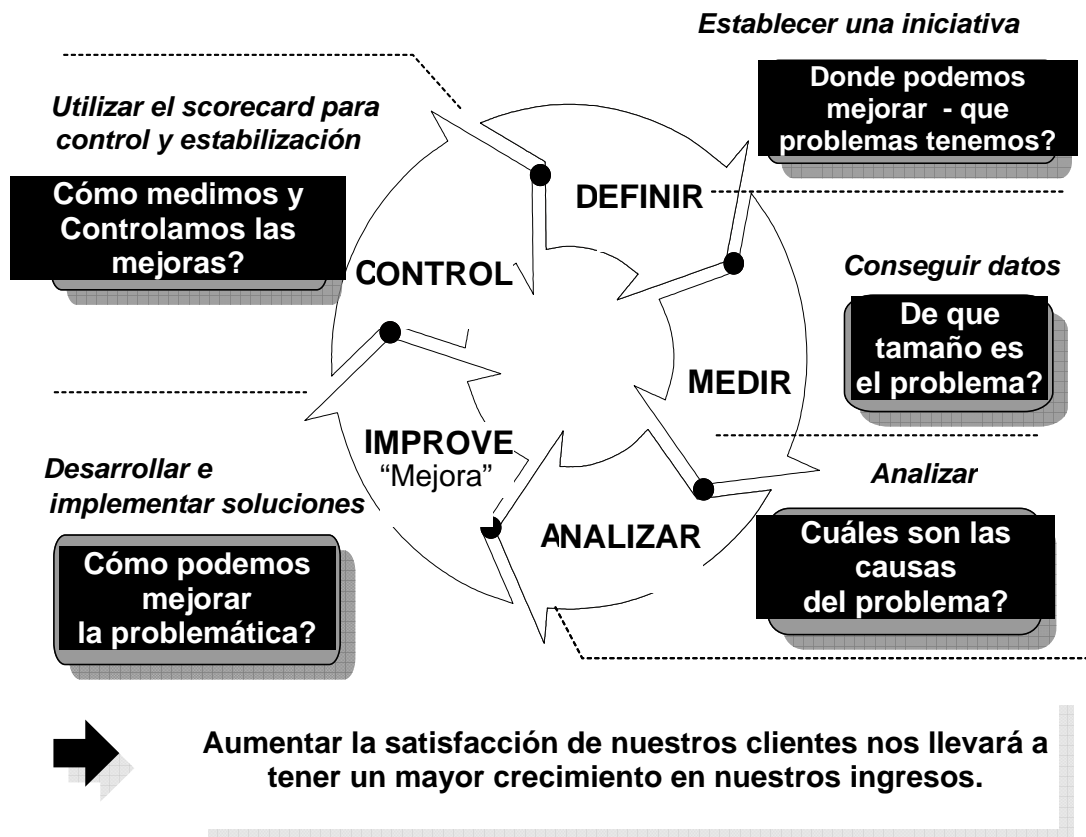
Establecer una iniciativa

Donde podemos mejorar - que problemas tenemos?

Utilizar el scorecard para control y estabilización

Cómo medimos y Controlamos las mejoras?

DEFINIR

CONTROL

Conseguir datos

De que tamaño es el problema?

MEDIR

IMPROVE
"Mejora"

Desarrollar e implementar soluciones

Cómo podemos mejorar la problemática?

ANALIZAR

Analizar

Cuáles son las causas del problema?

Aumentar la satisfacción de nuestros clientes nos llevará a tener un mayor crecimiento en nuestros ingresos.